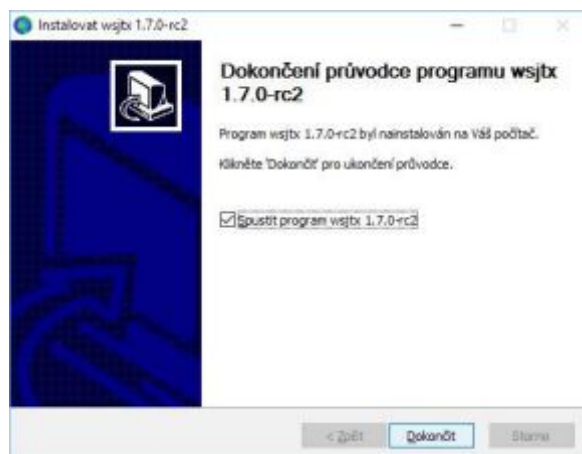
Instalovat wsjtx 1.7.0-rc2

Dokončení průvodce programu wsjtx 1.7.0-rc2

Program wsjtx 1.7.0-rc2 byl nainstalován na Váš počítač.

Klikněte 'Dokončit' pro ukončení průvodce.

☑ Spustit program wsjtx 1.7.0-rc2

< Zpět
Dokončit
Storno